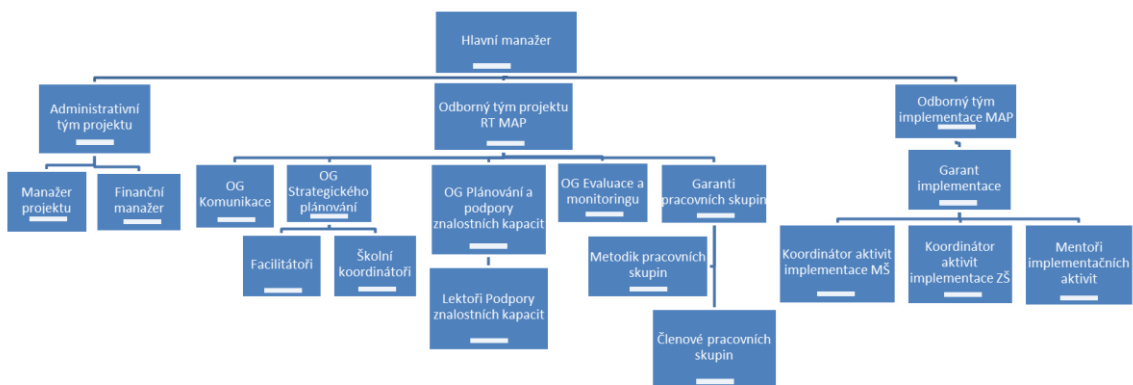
Hlavní manažer

Administrativní tým projektu

Manažer projektu

Finanční manažer

Odborný tým projektu RT MAP

OG Komunikace

OG Strategického plánování

Facilitátoři

Školní koordinátoři

OG Plánování a podpory znalostních kapacit

Lektoři Podpory znalostních kapacit

OG Evaluace a monitoringu

Garanti pracovních skupin

Metodik pracovních skupin

Členové pracovních skupin

Odborný tým implementace MAP

Garant implementace

Koordinátor aktivit implementace MŠ

Koordinátor aktivit implementace ZŠ

Mentoři implementačních aktivit